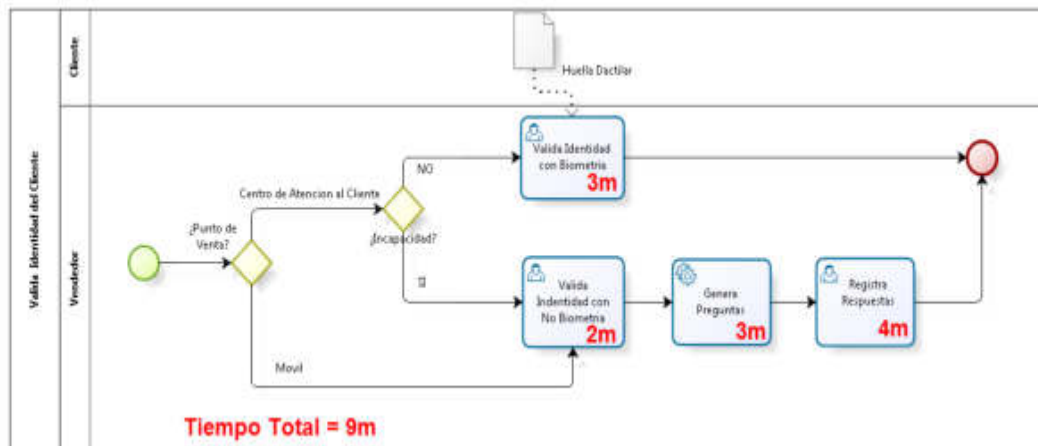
Valida Identidad del Cliente

Cliente

Vendedor

Huella Dactilar

¿Punto de Venta?

Centro de Atencion al Cliente

¿Incapacidad?

NO

SI

Valida Identidad con Biometria

3m

Valida Indentidad con No Biometria

2m

Genera Preguntas

3m

Registra Respuestas

4m

Movil

Tiempo Total = 9m